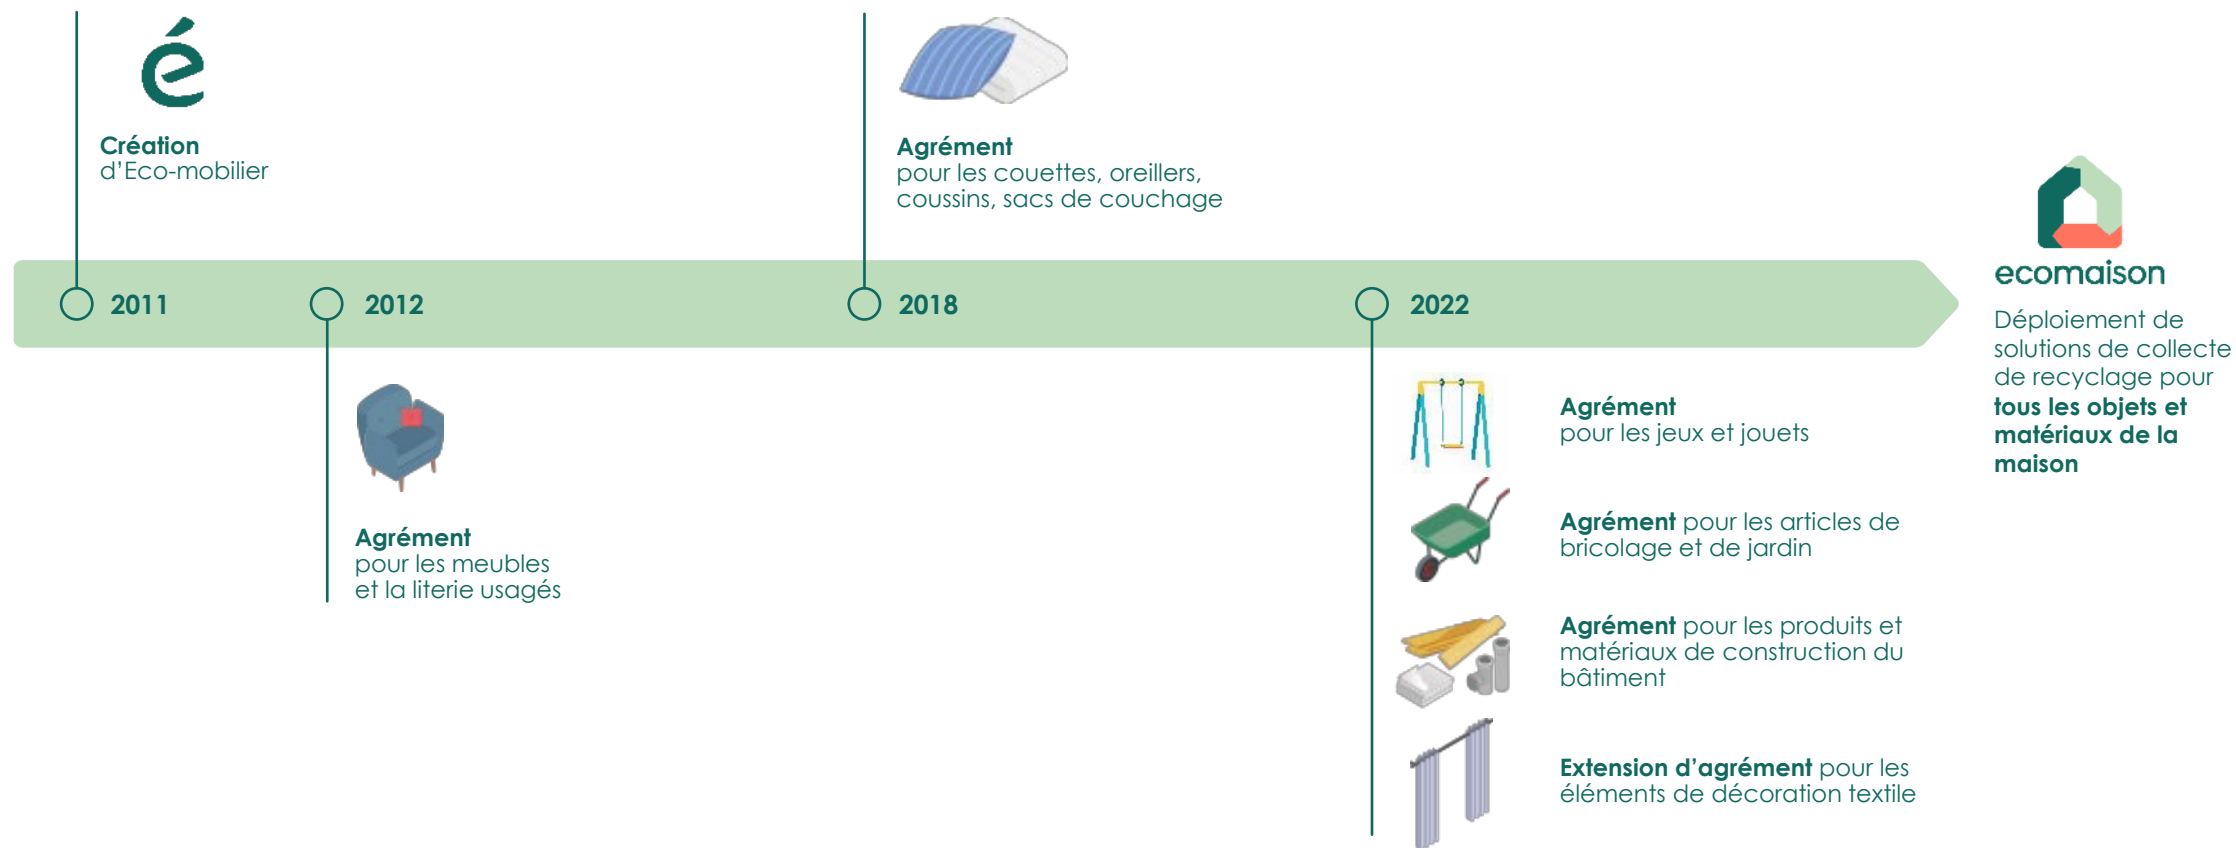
é

Création
d'Eco-mobilier

Agrément
pour les couettes, oreillers, coussins, sacs de couchage

2011

2012

2018

2022

Agrément
pour les meubles et la literie usagés

Agrément
pour les jeux et jouets

Agrément pour les articles de bricolage et de jardin

Agrément pour les produits et matériaux de construction du bâtiment

Extension d'agrément pour les éléments de décoration textile

ecomaison

Déploiement de solutions de collecte de recyclage pour tous les objets et matériaux de la maison